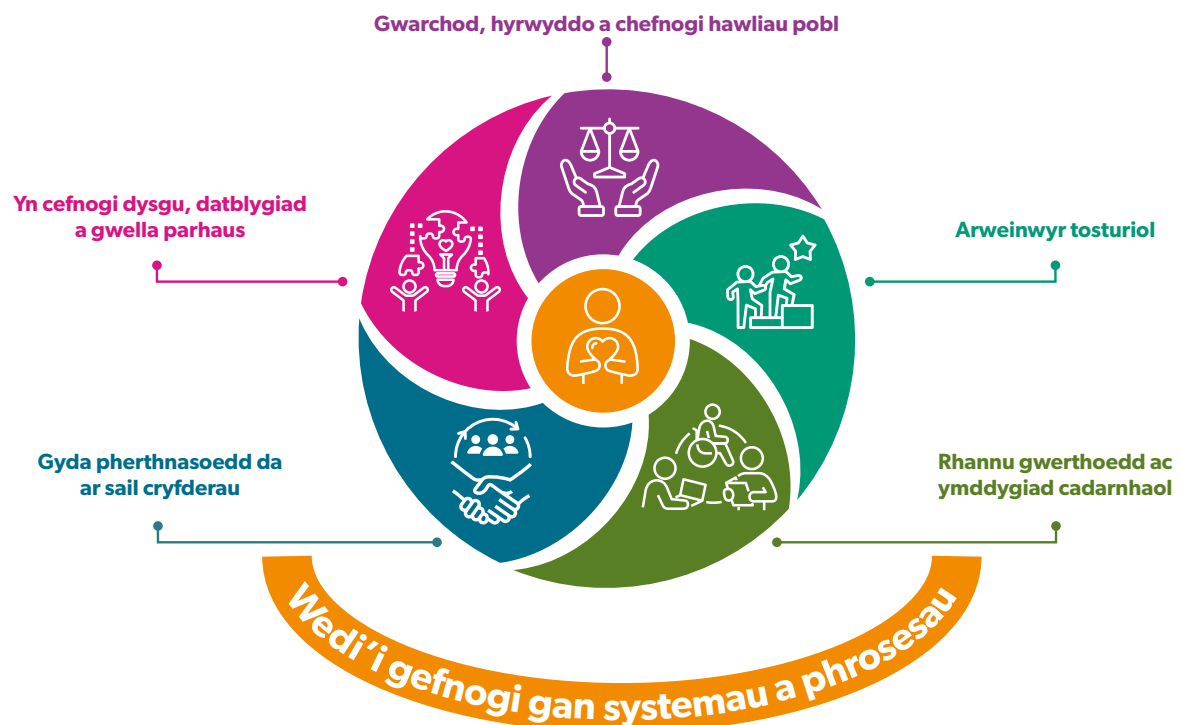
Gwarchod, hyrwyddo a chefnogi hawliau pobl

Yn cefnogi dysgu, datblygiad a gwella parhaus

Arweinwyr tosturiol

Gyda pherthnasoedd da ar sail cryfderau

Rhannu gwerthoedd ac ymddygiad cadarnhaol

Wedi'i gefnogi gan systemau a phrosesau